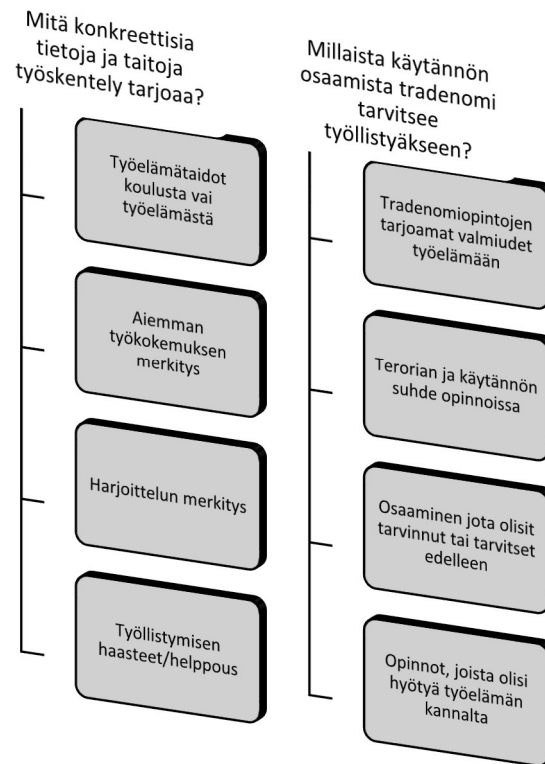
Mitä konkreettisia tietoja ja taitoja työskentely tarjoaa?

Työelämätaidot koulusta vai työelämästä

Aiemman työkokemuksen merkitys

Harjoittelun merkitys

Työllistymisen haasteet/helppous

Millaista käytännön osaamista tradenomi tarvitsee työllistyäkseen?

Tradenomiopintojen tarjoamat valmiudet työelämään

Terorian ja käytännön suhde opinnoissa

Osaaminen jota olisit tarvinnut tai tarvitset edelleen

Opinnot, joista olisi hyötyä työelämän kannalta